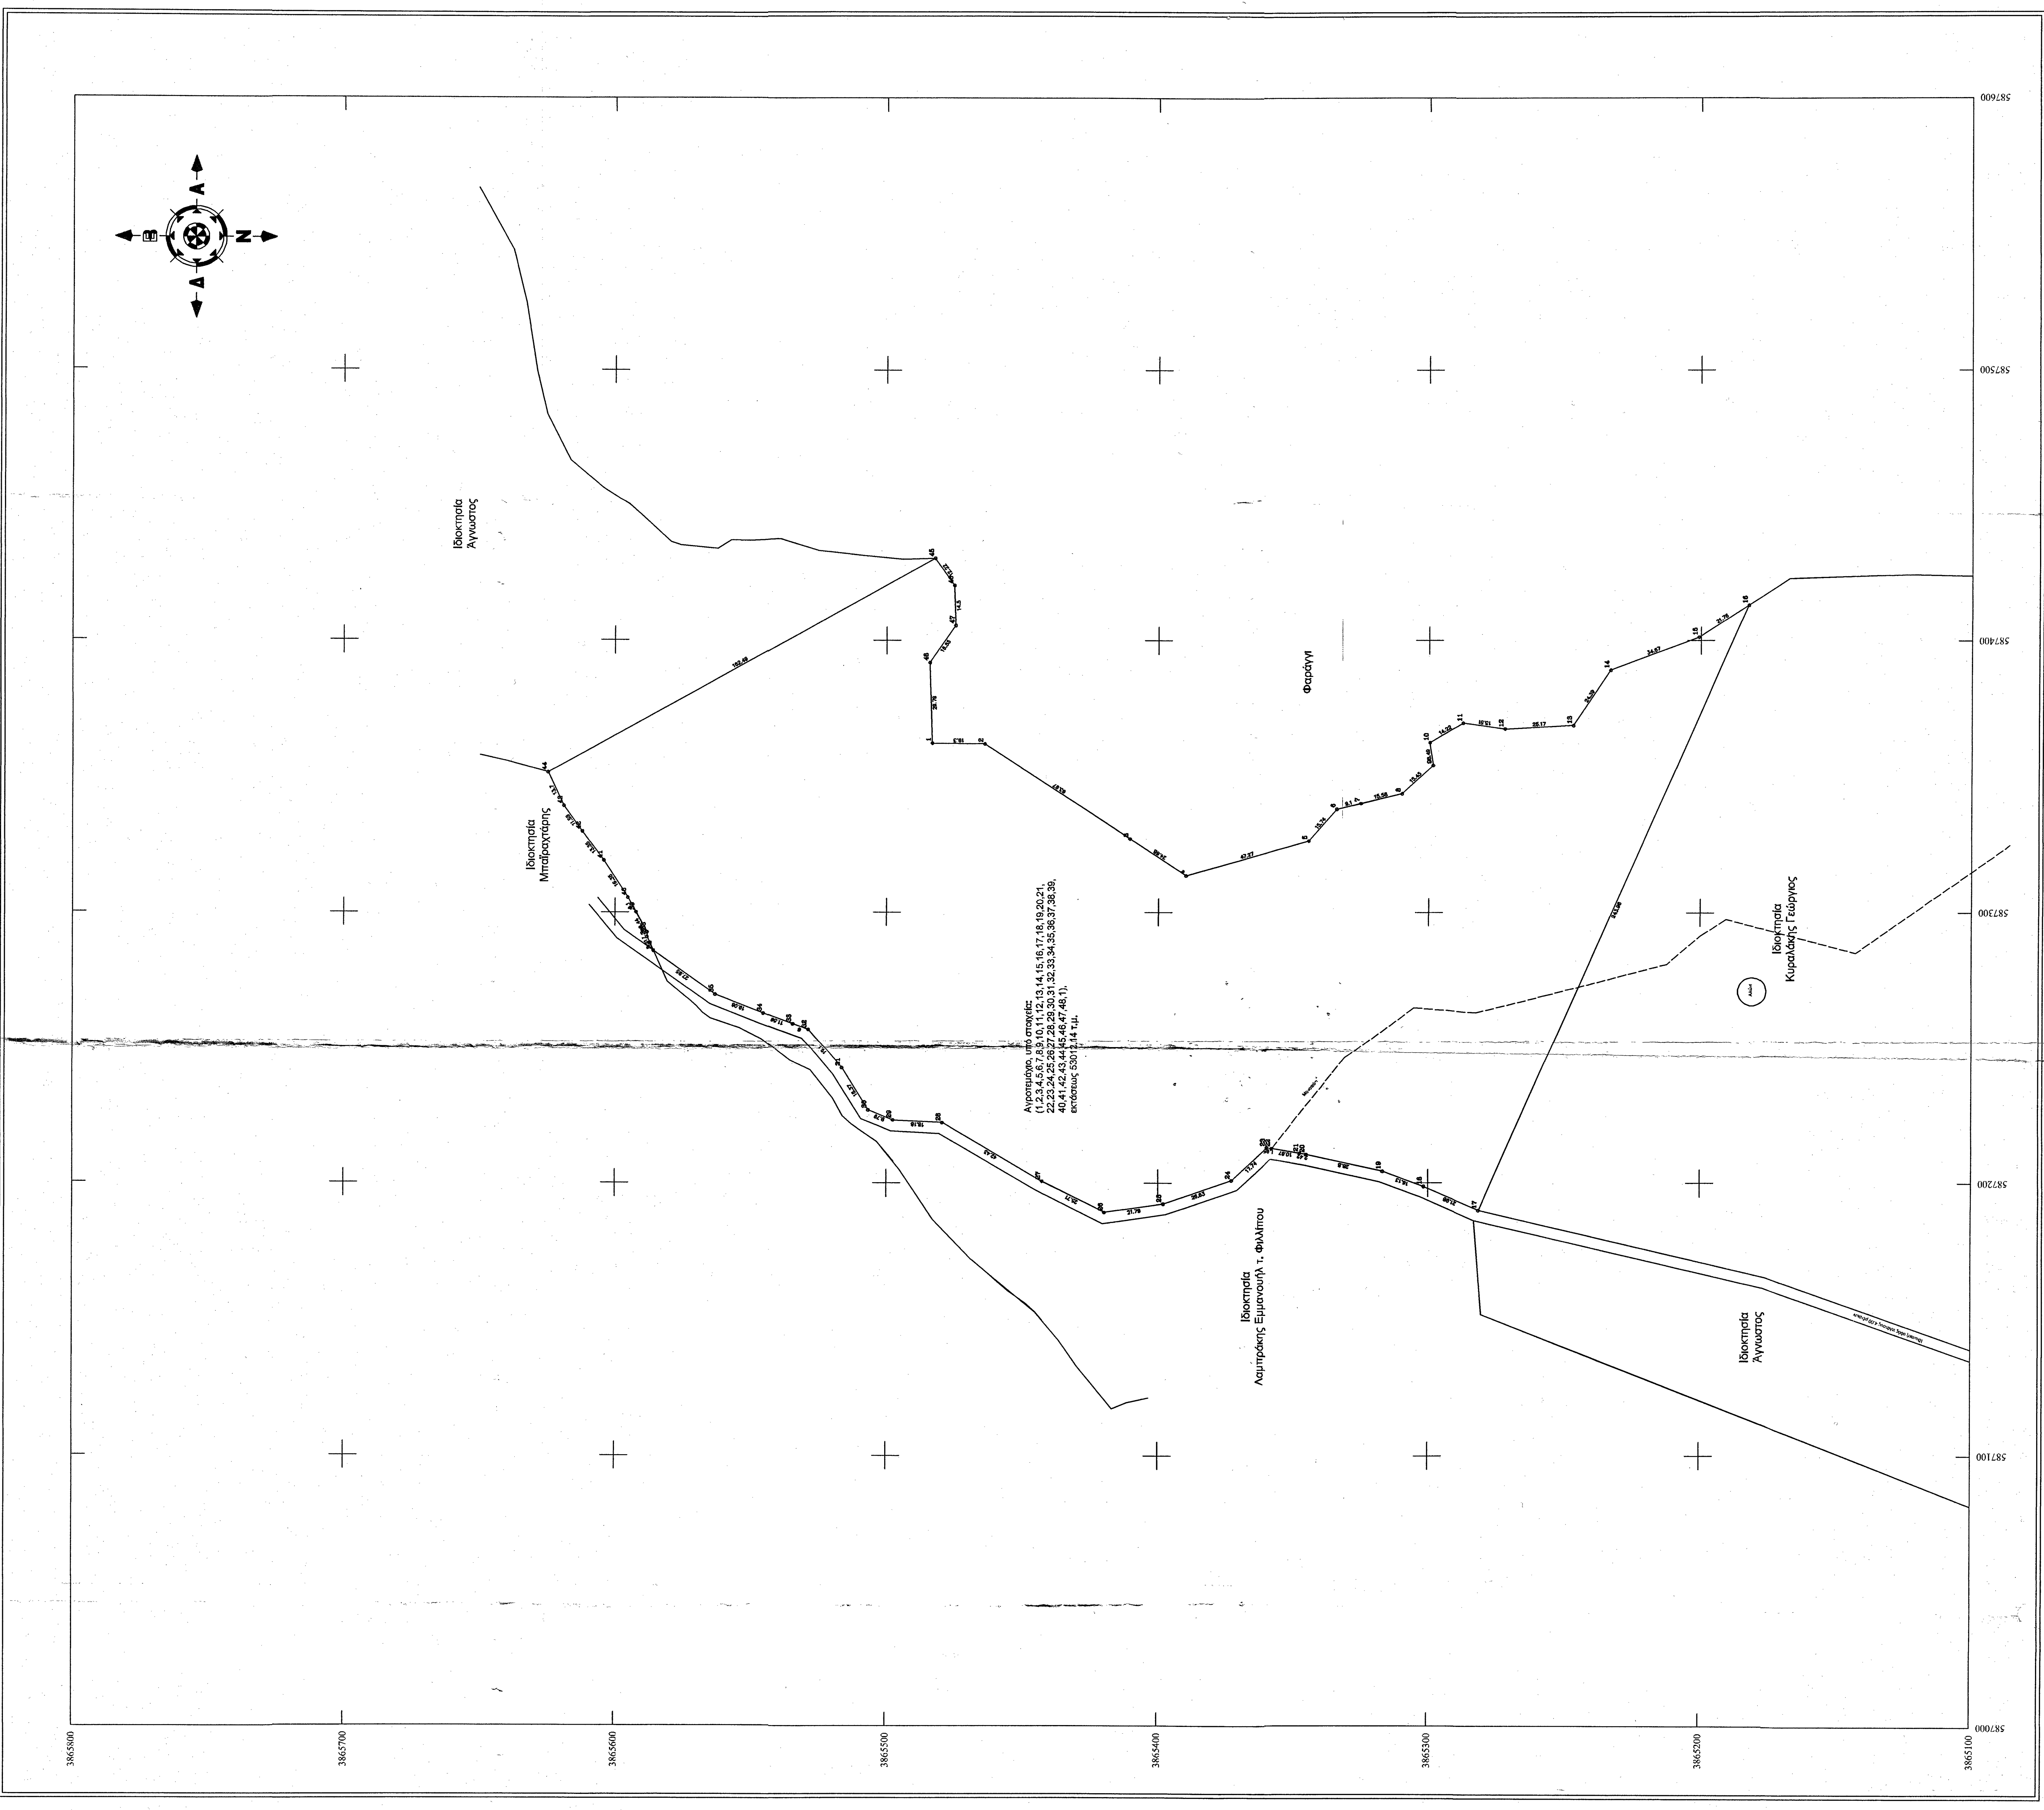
587600

587500

587400

587300

587200

587100

587000

3865800

3865700

3865600

3865500

3865400

3865300

3865200

3865100

Ιδιοκτησία
Άγνωστος

Ιδιοκτησία
Μπαϊραχτάρης

Φαράγγι

Αγροτεμάχιο, υπό στοιχεία:
(1,2,3,4,5,6,7,8,9,10,11,12,13,14,15,16,17,18,19,20,21,
22,23,24,25,26,27,28,29,30,31,32,33,34,35,36,37,38,39,
40,41,42,43,44,45,46,47,48,1),
εκτάσεως 53012,14 τ.μ.

Ιδιοκτησία
Κυραλάκης Γεώργιος

Ιδιοκτησία
Λαμπράκης Εμμανουήλ τ. Φιλλίππου

Ιδιοκτησία
Άγνωστος

Β
Ν
Α
Δ

1
2
3
4
5
6
7
8
9
10
11
12
13
14
15
16
17
18
19
20
21
22
23
24
25
26
27
28
29
30
31
32
33
34
35
36
37
38
39
40
41
42
43
44
45
46
47
48

182.49
28.76
16.5
47.07
34.97
26.17
21.79
243.26
21.78
18.19
42.43
36.83
19.59
14.5
13.35